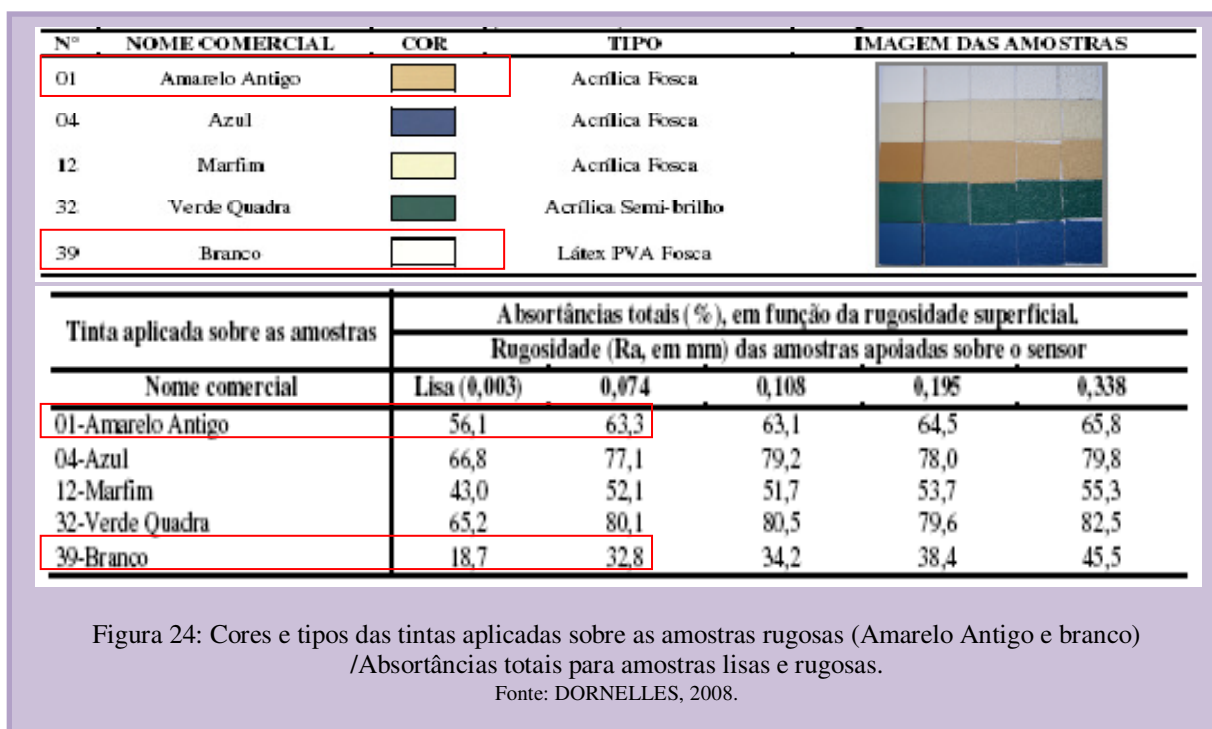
| N° | NOME COMERCIAL | COR | TIPO | IMAGEM DAS AMOSTRAS |
|---|---|---|---|---|
| 01 | Amarelo Antigo | | Acrílica Fosca | |
| 04 | Azul | | Acrílica Fosca | |
| 12 | Marfim | | Acrílica Fosca | |
| 32 | Verde Quadra | | Acrílica Semi-brilho | |
| 39 | Branco | | Látex PVA Fosca | |

| Tinta aplicada sobre as amostras | Absortâncias totais (%), em função da rugosidade superficial. Rugosidade (Ra, em mm) das amostras apoiadas sobre o sensor | | | | |
|---|---|---|---|---|---|
| Nome comercial | Lisa (0,003) | 0,074 | 0,108 | 0,195 | 0,338 |
| 01-Amarelo Antigo | 56,1 | 63,3 | 63,1 | 64,5 | 65,8 |
| 04-Azul | 66,8 | 77,1 | 79,2 | 78,0 | 79,8 |
| 12-Marfim | 43,0 | 52,1 | 51,7 | 53,7 | 55,3 |
| 32-Verde Quadra | 65,2 | 80,1 | 80,5 | 79,6 | 82,5 |
| 39-Branco | 18,7 | 32,8 | 34,2 | 38,4 | 45,5 |

Figura 24: Cores e tipos das tintas aplicadas sobre as amostras rugosas (Amarelo Antigo e branco) /Absortâncias totais para amostras lisas e rugosas.
Fonte: DORNELLES, 2008.